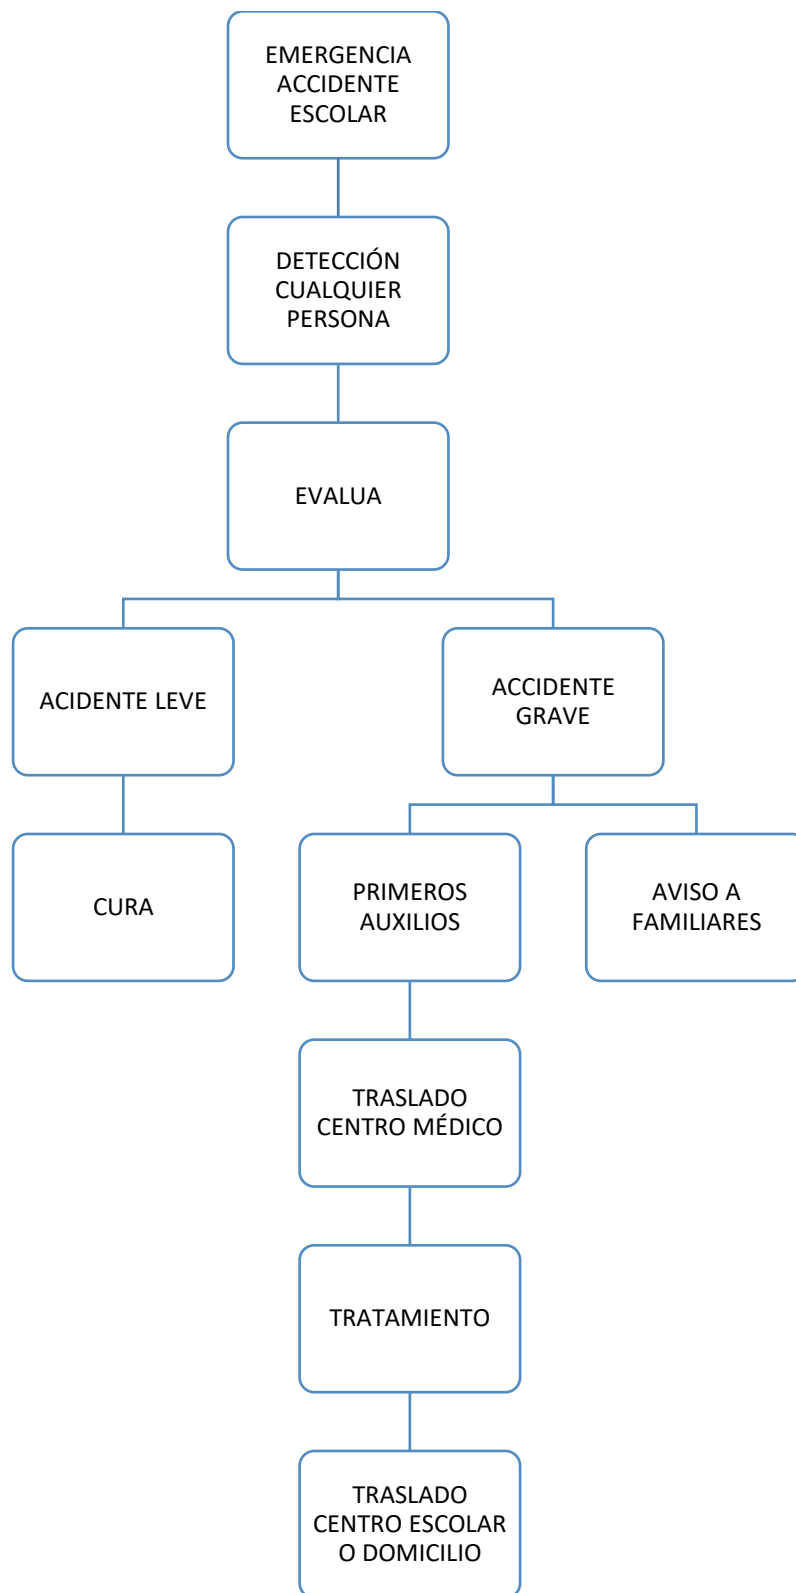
EMERGENCIA ACCIDENTE ESCOLAR

DETECCIÓN CUALQUIER PERSONA

EVALUA

ACIDENTE LEVE

ACCIDENTE GRAVE

CURA

PRIMEROS AUXILIOS

AVISO A FAMILIARES

TRASLADO CENTRO MÉDICO

TRATAMIENTO

TRASLADO CENTRO ESCOLAR O DOMICILIO